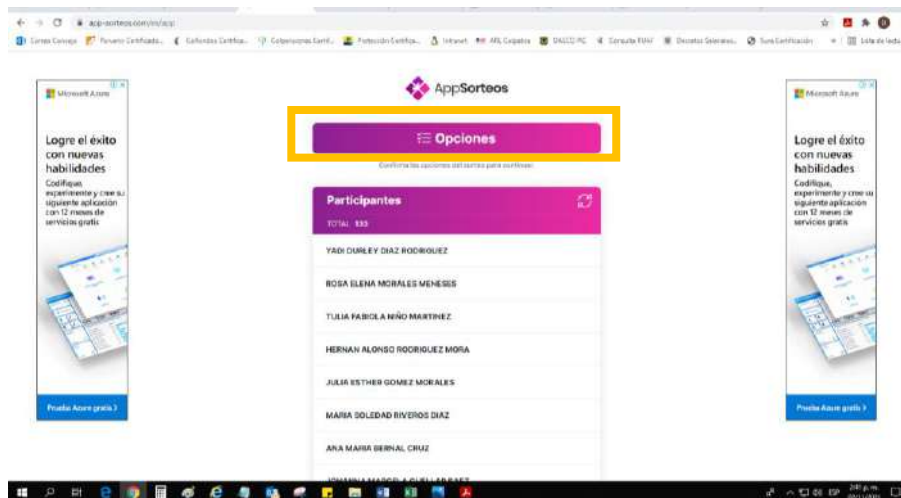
app-sorteos.com/es/app

Correo Consejo | Paneo Certificado... | Gafondos Certifica... | Corporaciones Certif... | Protección Certifica... | Intranet | ARL Colpatria | DACCO PC | Consulta RUAF | Decretos Generales... | Sura Certificación | Lista de lectura

Microsoft Azure

Logre el éxito con nuevas habilidades

Codifique, experimente y cree su siguiente aplicación con 12 meses de servicios gratis

Pruebe Azure gratis >

AppSorteos

Opciones

Confirma las opciones del sorteo para continuar.

Participantes

TOTAL 133

YADI DURLEY DIAZ RODRIGUEZ

ROSA ELENA MORALES MENESES

TULIA FABIOLA NIÑO MARTINEZ

HERNAN ALONSO RODRIGUEZ MORA

JULIA ESTHER GOMEZ MORALES

MARIA SOLEDAD RIVEROS DIAZ

ANA MARIA BERNAL CRUZ

JOHANNA MARCELA CUELLAR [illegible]

Microsoft Azure

Logre el éxito con nuevas habilidades

Codifique, experimente y cree su siguiente aplicación con 12 meses de servicios gratis

Pruebe Azure gratis >

ESP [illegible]